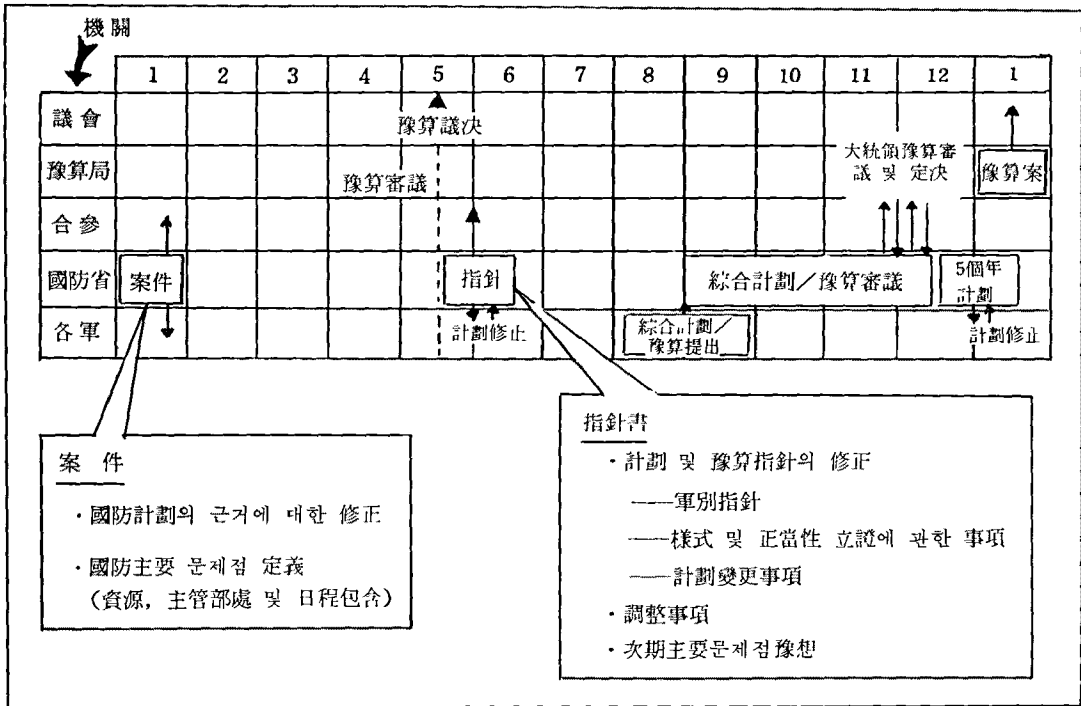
機關

| | 1 | 2 | 3 | 4 | 5 | 6 | 7 | 8 | 9 | 10 | 11 | 12 | 1 |
|---|---|---|---|---|---|---|---|---|---|---|---|---|---|
| 議會 | | | | | 豫算議決 | | | | | | | | |
| 豫算局 | | | | 豫算審議 | | | | | | | 大統領豫算審議 및 定決 | | 豫算案 |
| 合參 | | | | | | | | | | | | | |
| 國防省 | 案件 | | | | | 指針 | | | 綜合計劃／豫算審議 | | | | 5個年計劃 |
| 各軍 | | | | | 計劃修正 | | | 綜合計劃／豫算提出 | | | | | 計劃修正 |

案件
· 國防計劃의 근거에 대한 修正
· 國防主要 문제점 定義 (資源, 主管部處 및 日程包含)

指針書
· 計劃 및 豫算指針의 修正
——軍別指針
——樣式 및 正當性 立證에 관한 事項
——計劃變更事項
· 調整事項
· 次期主要문제점豫想